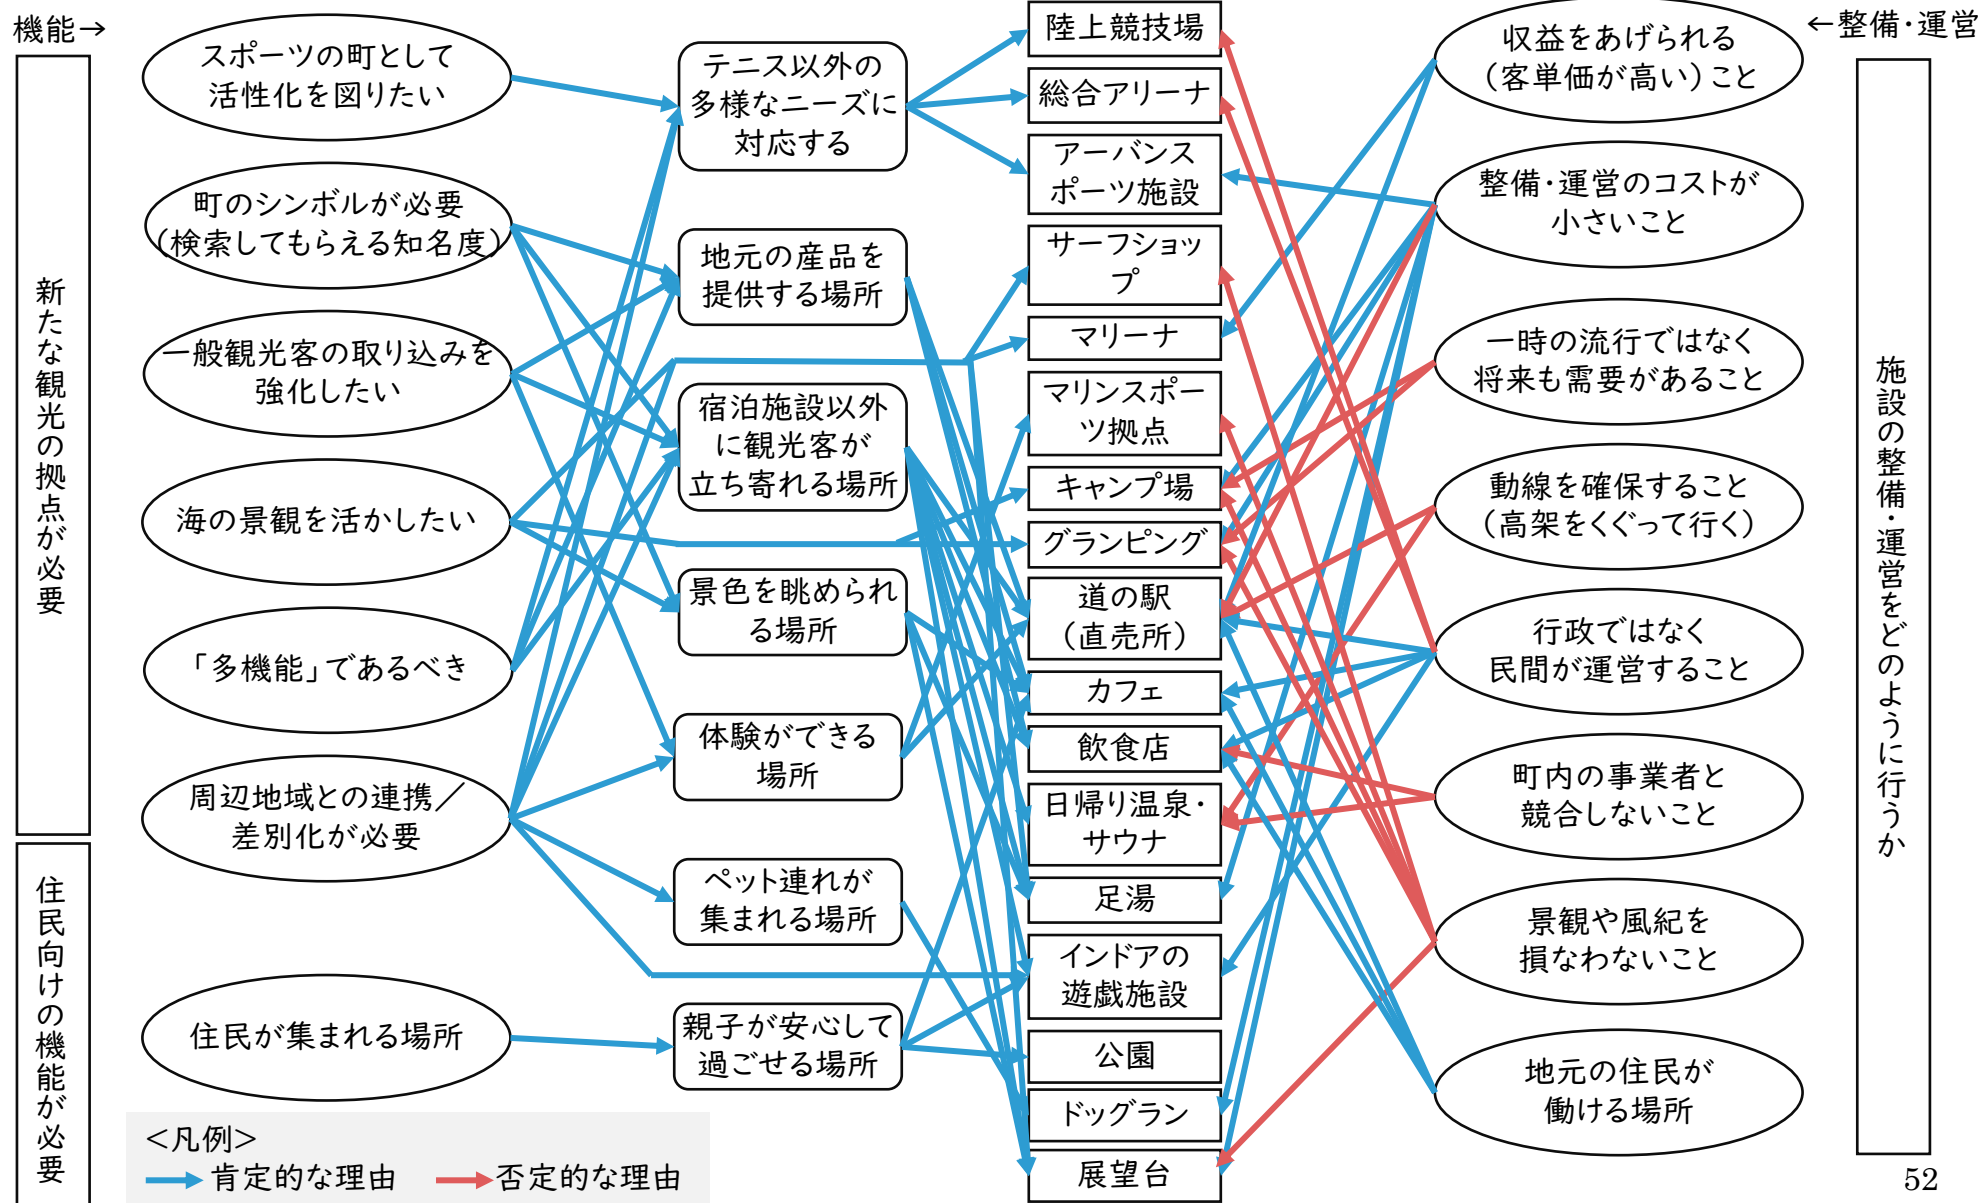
機能→

新たな観光の拠点が必要

住民向けの機能が必要

スポーツの町として活性化を図りたい

町のシンボルが必要（検索してもらえる知名度）

一般観光客の取り込みを強化したい

海の景観を活かしたい

「多機能」であるべき

周辺地域との連携／差別化が必要

住民が集まれる場所

テニス以外の多様なニーズに対応する

地元の産品を提供する場所

宿泊施設以外に観光客が立ち寄れる場所

景色を眺められる場所

体験ができる場所

ペット連れが集まれる場所

親子が安心して過ごせる場所

陸上競技場

総合アリーナ

アーバンスポーツ施設

サーフショップ

マリーナ

マリンスポーツ拠点

キャンプ場

グランピング

道の駅（直売所）

カフェ

飲食店

日帰り温泉・サウナ

足湯

インドアの遊戯施設

公園

ドッグラン

展望台

←整備・運営

施設の整備・運営をどのように行うか

収益をあげられる（客単価が高い）こと

整備・運営のコストが小さいこと

一時の流行ではなく将来も需要があること

動線を確保すること（高架をくぐって行く）

行政ではなく民間が運営すること

町内の事業者と競合しないこと

景観や風紀を損なわないこと

地元の住民が働ける場所

＜凡例＞
肯定的な理由　否定的な理由

52